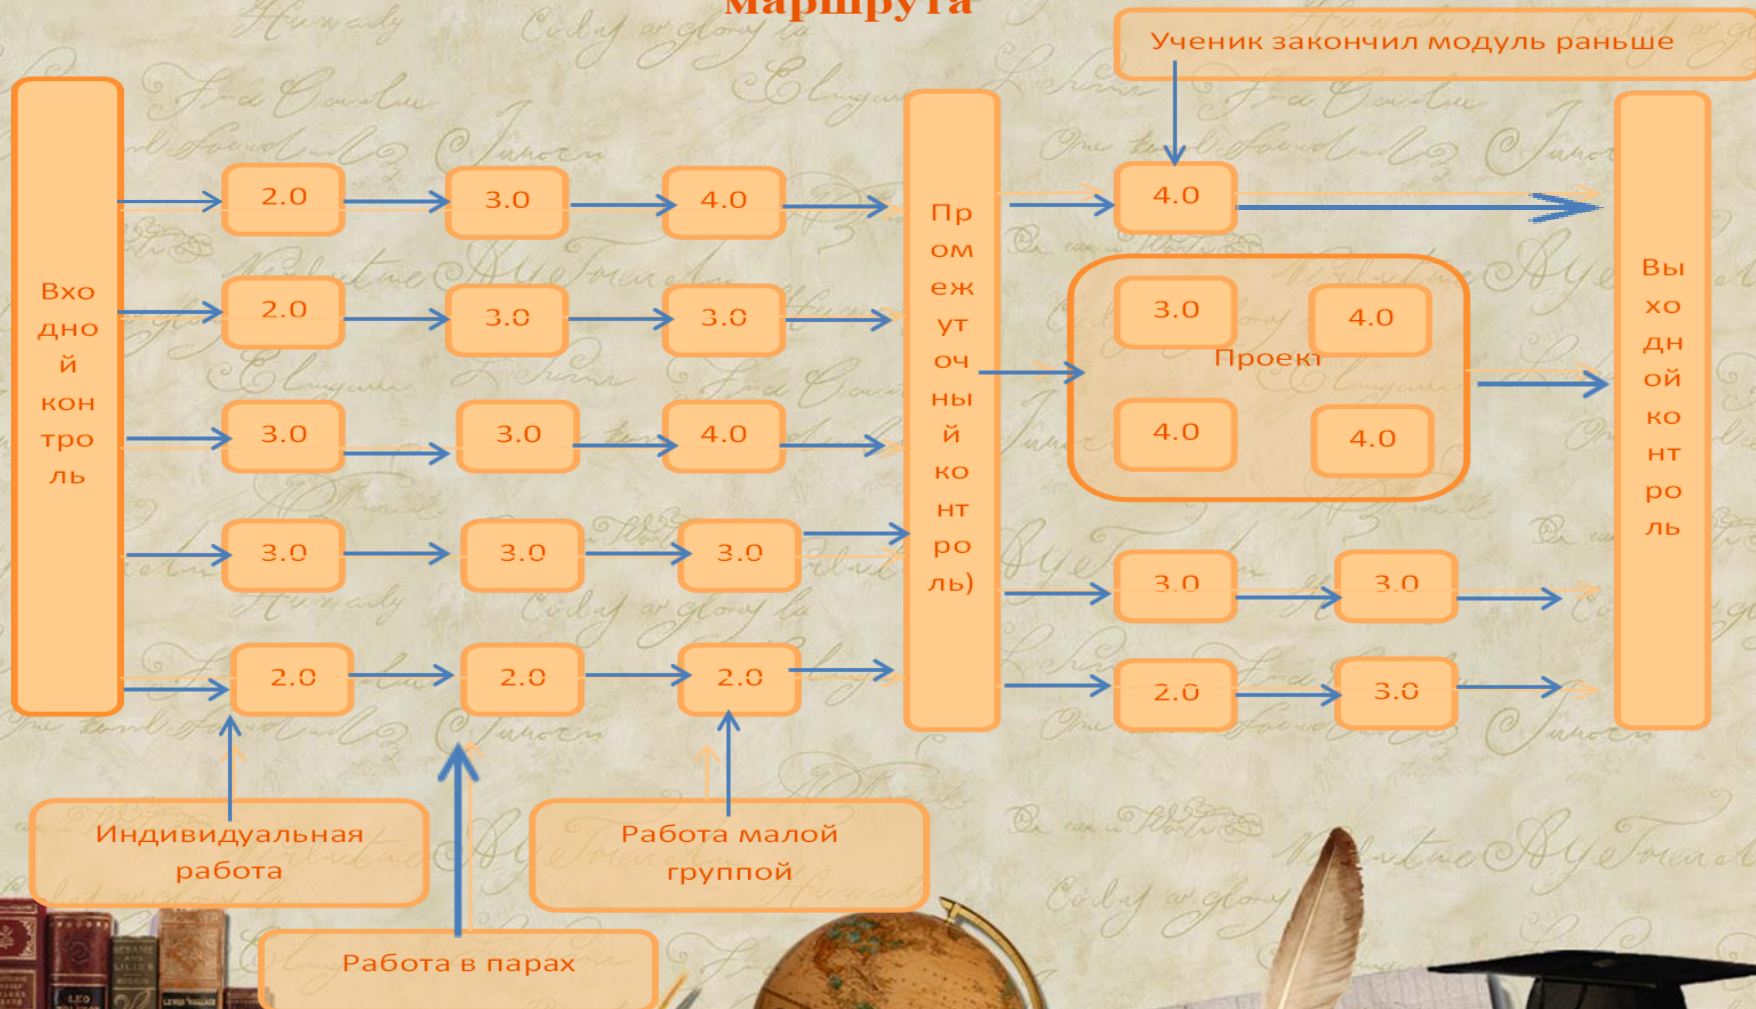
маршрута

Ученик закончил модуль раньше

Входной контроль

2.0 3.0 4.0

2.0 3.0 3.0

3.0 3.0 4.0

3.0 3.0 3.0

2.0 2.0 2.0

Промежуточный контроль)

4.0

3.0 4.0

Проект

4.0 4.0

3.0 3.0

2.0 3.0

Выходной контроль

Индивидуальная работа

Работа малой группой

Работа в парах